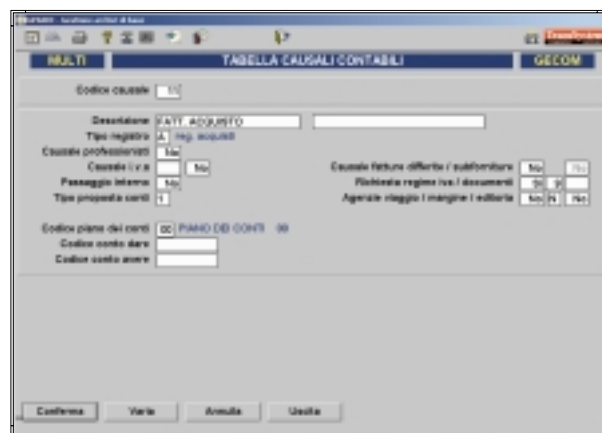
MULTI
TABELLA CAUSALI CONTABILI
GECOM

Codice causale 11

Descrizione FATT. ACQUISTO
Tipo registro A reg. acquisti
Causale professionisti No
Causale i.v.a. No
Passaggio interno No
Tipo proposta conti 1

Causale fatture differite / subforniture No No
Richiesta regime iva / documenti Si Si
Agenzie viaggio / margine / editoria No N No

Codice piano dei conti 00 PIANO DEI CONTI 00
Codice conto dare
Codice conto avere

Conferma Varie Annulla Uscita